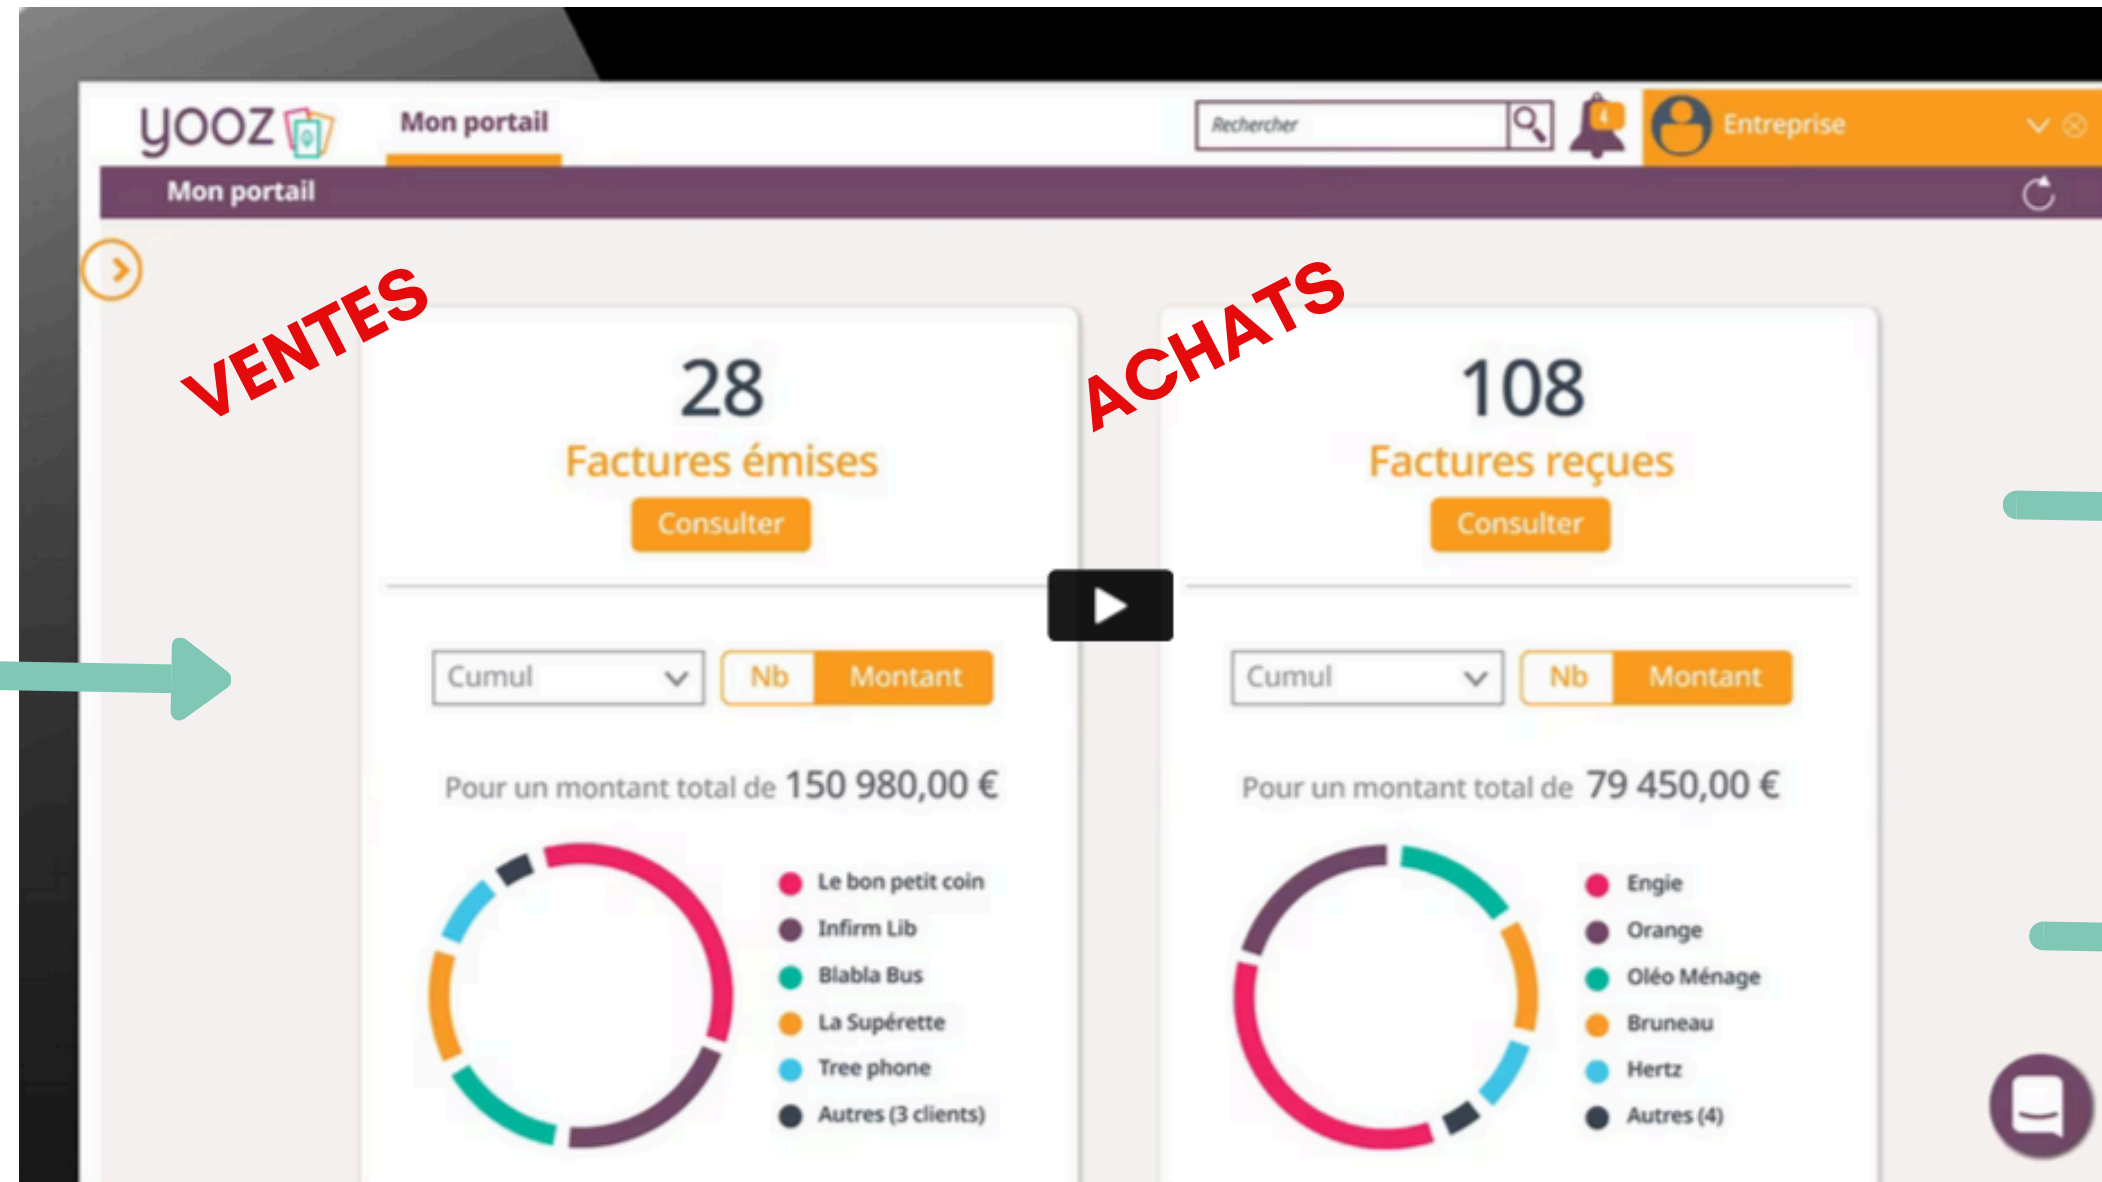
yooz Mon portail

Rechercher

Entreprise

Mon portail

VENTES

28

Factures émises

Consulter

Cumul

Nb Montant

Pour un montant total de 150 980,00 €

Le bon petit coin
Infirm Lib
Blabla Bus
La Supérette
Tree phone
Autres (3 clients)

ACHATS

108

Factures reçues

Consulter

Cumul

Nb Montant

Pour un montant total de 79 450,00 €

Engie
Orange
Oléo Ménage
Bruneau
Hertz
Autres (4)